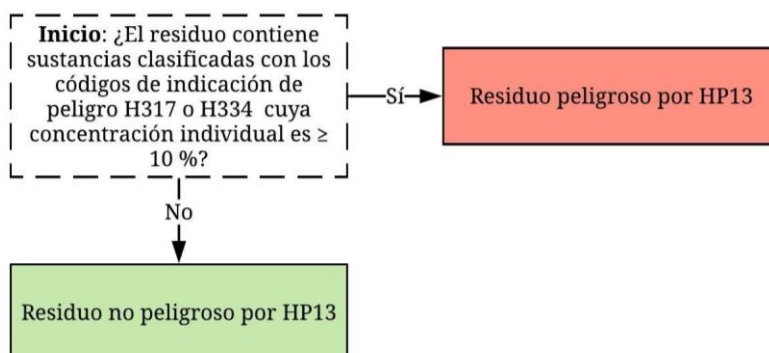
**Inicio**: ¿El residuo contiene sustancias clasificadas con los códigos de indicación de peligro H317 o H334 cuya concentración individual es ≥ 10 %?

Sí

Residuo peligroso por HP13

No

Residuo no peligroso por HP13